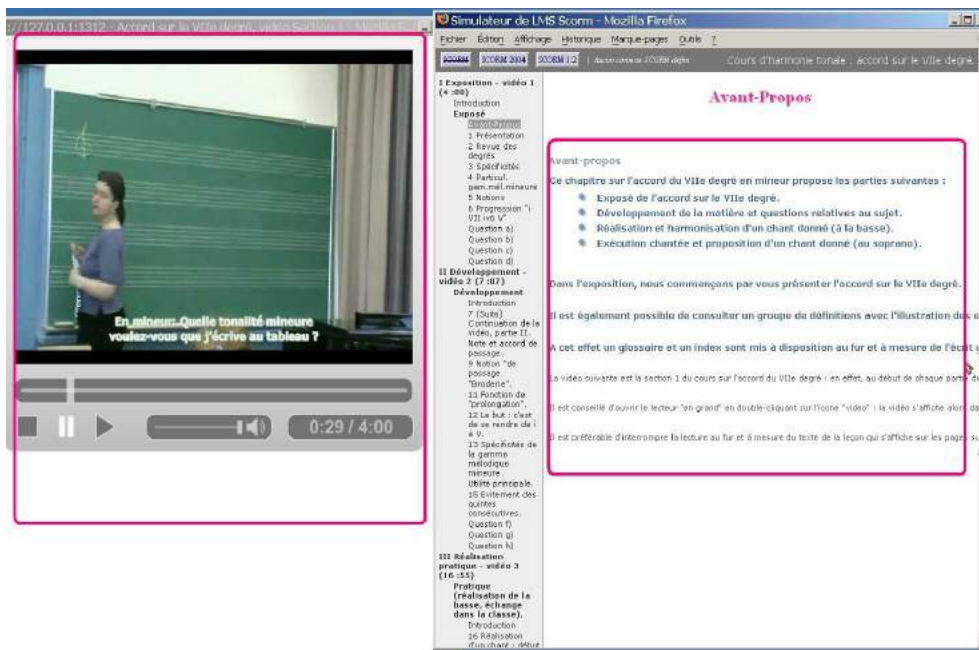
//127.0.0.1:1312 - Accord sur le VIIe degré, vidéo Section 1 - Mozilla F

En mineur..Quelle tonalité mineure voulez-vous que j'écrive au tableau ?

0:29 / 4:00

Simulateur de LMS Scorm - Mozilla Firefox

Fichier Édition Affichage Historique Marque-pages Outils ?

SCORM SCORM 2004 SCORM 1.2 | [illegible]

Cours d'harmonie tonale : accord sur le VIIe degré

I Exposition - vidéo 1 (4 :00)
Introduction
Exposé
Avant-Propos
1 Présentation
2 Revue des degrés
3 Spécificités
4 Particul. gam.mél.mineure
5 Notions
6 Progression "I VII iv6 V"
Question a)
Question b)
Question c)
Question d)
II Développement - vidéo 2 (7 :07)
Développement
Introduction
7 (Suite) Continuation de la vidéo, partie II.
Note et accord de passage
9 Notion "de passage "Broderie".
11 Fonction de "prolongation".
12 Le but : c'est de se rendre de i à V.
13 Spécificités de la gamme mélodique mineure.
Utilité principale.
15 Évitement des quintes consécutives.
Question f)
Question g)
Question h)
III Réalisation pratique - vidéo 3 (16 :55)
Pratique (réalisation de la basse, échange dans la classe).
Introduction
16 Réalisation d'un chant : début

Avant-Propos

Avant-propos

Ce chapitre sur l'accord du VIIe degré en mineur propose les parties suivantes :
Exposé de l'accord sur le VIIe degré.
Développement de la matière et questions relatives au sujet.
Réalisation et harmonisation d'un chant donné (à la basse).
Exécution chantée et proposition d'un chant donné (au soprano).

Dans l'exposition, nous commençons par vous présenter l'accord sur le VIIe degré.

Il est également possible de consulter un groupe de définitions avec l'illustration des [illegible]

A cet effet un glossaire et un index sont mis à disposition au fur et à mesure de l'écrit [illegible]

La vidéo suivante est la section 1 du cours sur l'accord du VIIe degré : en effet, au début de chaque partie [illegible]

Il est conseillé d'ouvrir le lecteur "en grand" en double-cliquant sur l'icone "vidéo" : la vidéo s'affiche alors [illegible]

Il est préférable d'interrompre la lecture au fur et à mesure du texte de la leçon qui s'affiche sur les pages su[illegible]